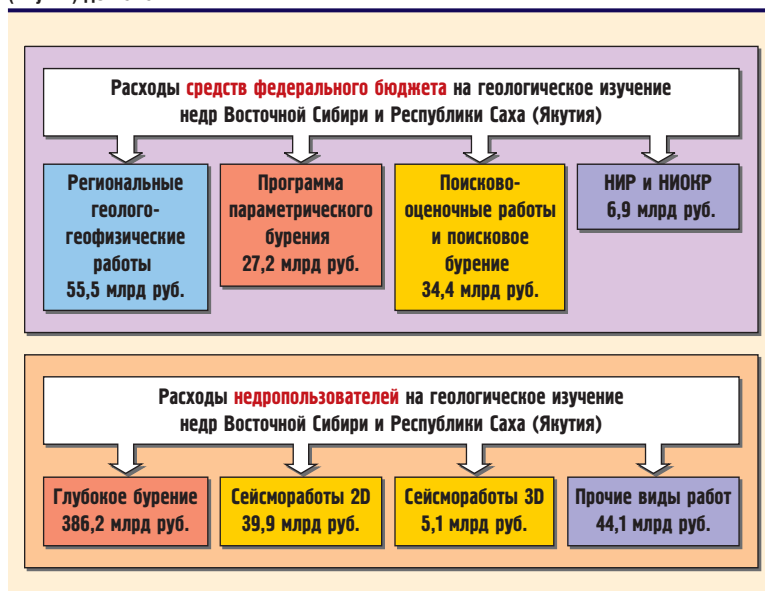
Расходы средств федерального бюджета на геологическое изучение недр Восточной Сибири и Республики Саха (Якутия)

Региональные геолого-геофизические работы 55,5 млрд руб.

Программа параметрического бурения 27,2 млрд руб.

Поисково-оценочные работы и поисковое бурение 34,4 млрд руб.

НИР и НИОКР 6,9 млрд руб.

Расходы недропользователей на геологическое изучение недр Восточной Сибири и Республики Саха (Якутия)

Глубокое бурение 386,2 млрд руб.

Сейсморaботы 2D 39,9 млрд руб.

Сейсморaботы 3D 5,1 млрд руб.

Прочие виды работ 44,1 млрд руб.